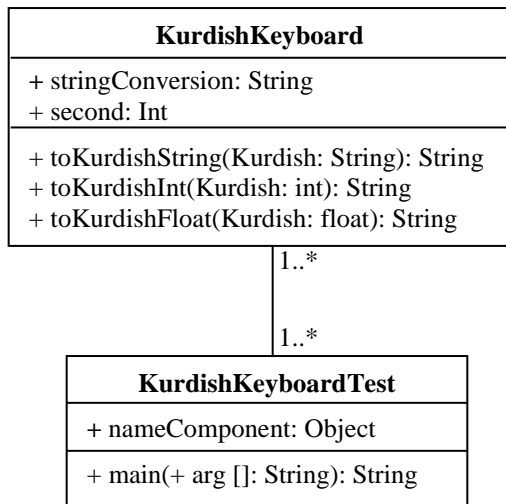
KurdishKeyboard

+ stringConversion: String
+ second: Int

+ toKurdishString(Kurdish: String): String
+ toKurdishInt(Kurdish: int): String
+ toKurdishFloat(Kurdish: float): String

1..*

1..*

KurdishKeyboardTest

+ nameComponent: Object

+ main(+ arg []: String): String